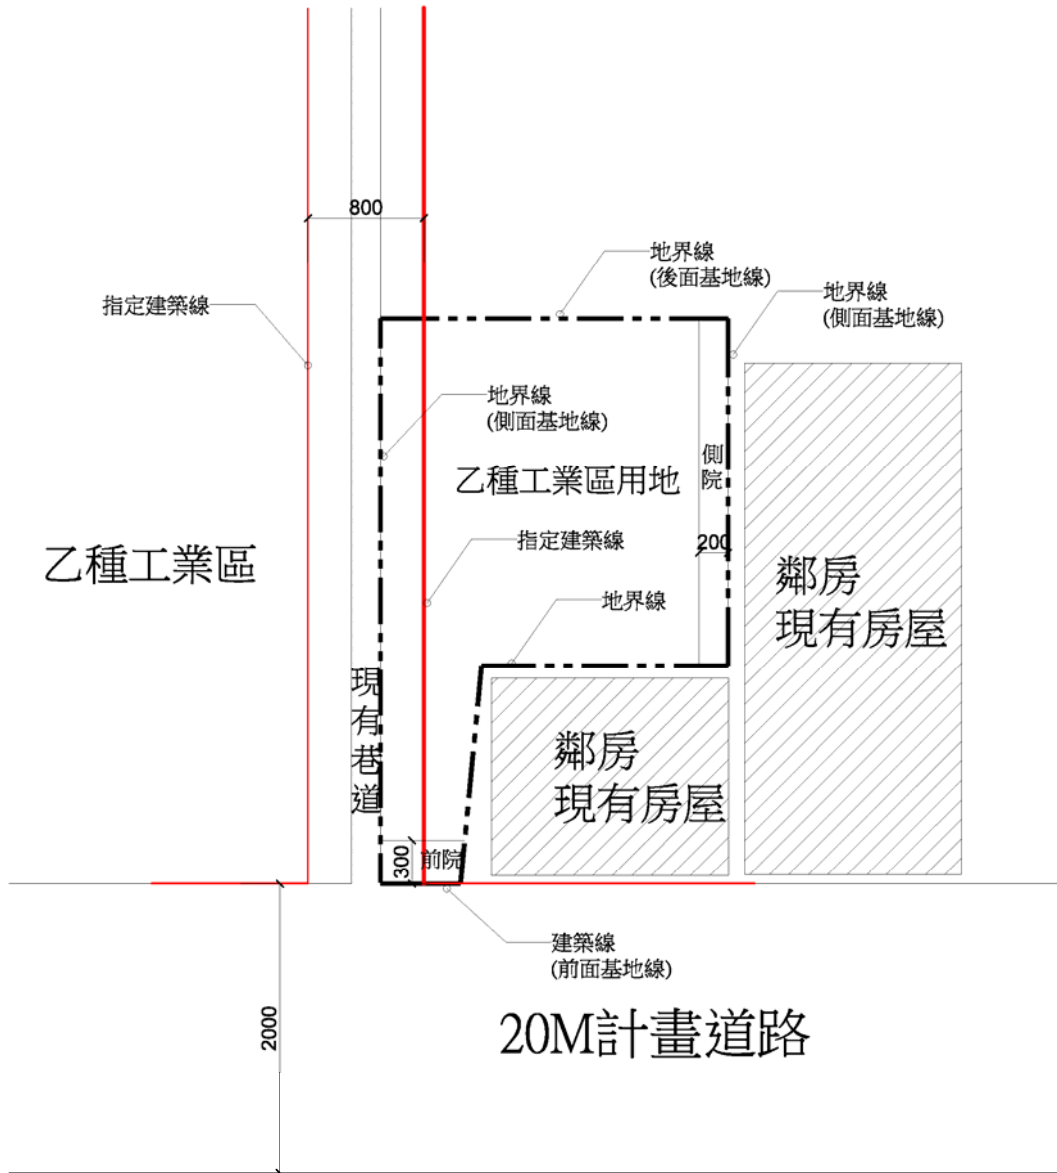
800

地界線
(後面基地線)

地界線
(側面基地線)

指定建築線

地界線
(側面基地線)

乙種工業區用地

側院

指定建築線

200

乙種工業區

鄰房
現有房屋

地界線

現有巷道

鄰房
現有房屋

300

前院

建築線
(前面基地線)

2000

20M計畫道路